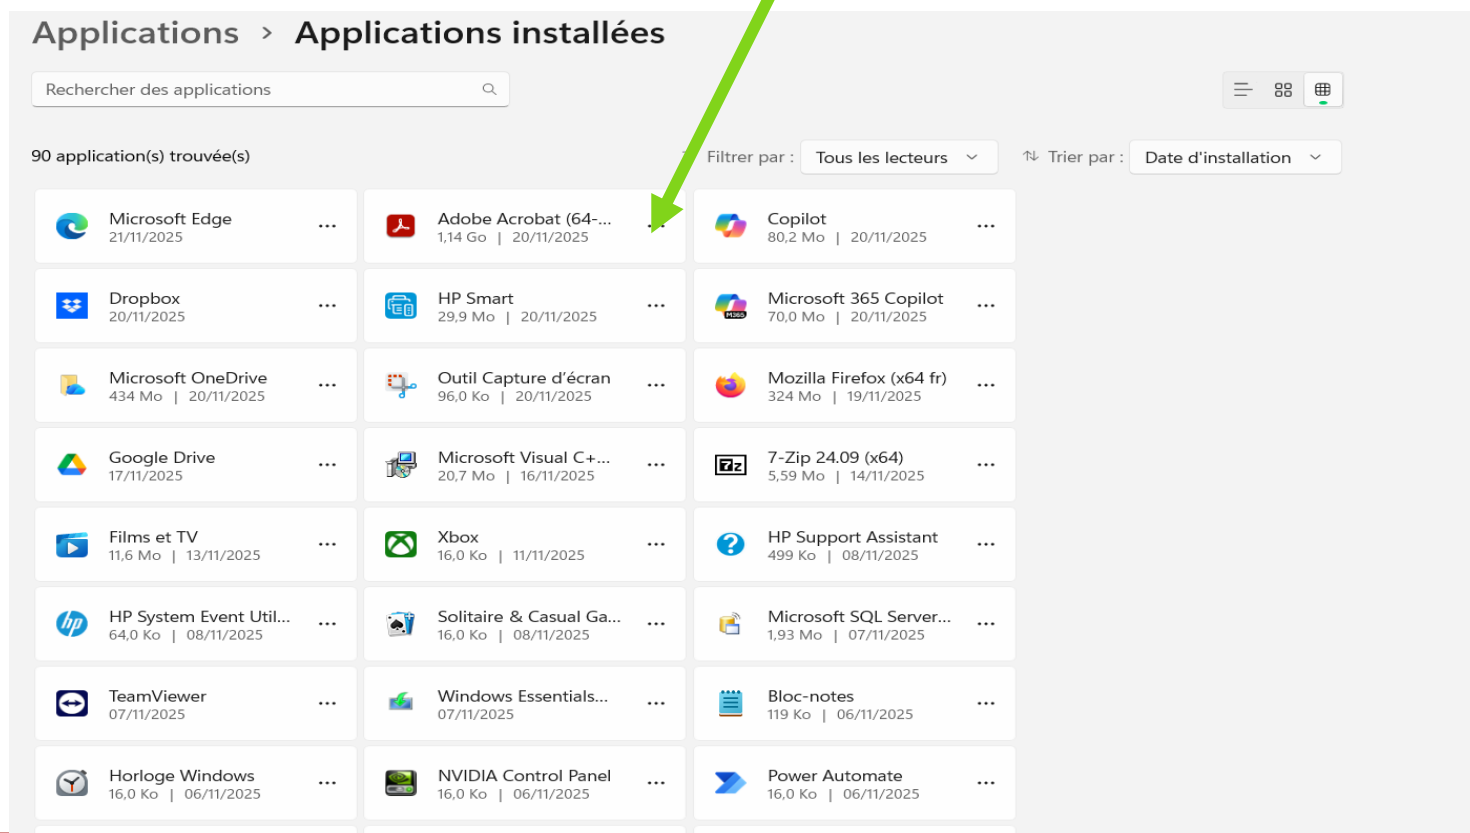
Applications > Applications installées

Rechercher des applications

90 application(s) trouvée(s)

Filtrer par : Tous les lecteurs

Trier par : Date d'installation

Microsoft Edge
21/11/2025

Adobe Acrobat (64-...
1,14 Go | 20/11/2025

Copilot
80,2 Mo | 20/11/2025

Dropbox
20/11/2025

HP Smart
29,9 Mo | 20/11/2025

Microsoft 365 Copilot
70,0 Mo | 20/11/2025

Microsoft OneDrive
434 Mo | 20/11/2025

Outil Capture d'écran
96,0 Ko | 20/11/2025

Mozilla Firefox (x64 fr)
324 Mo | 19/11/2025

Google Drive
17/11/2025

Microsoft Visual C+...
20,7 Mo | 16/11/2025

7-Zip 24.09 (x64)
5,59 Mo | 14/11/2025

Films et TV
11,6 Mo | 13/11/2025

Xbox
16,0 Ko | 11/11/2025

HP Support Assistant
499 Ko | 08/11/2025

HP System Event Util...
64,0 Ko | 08/11/2025

Solitaire & Casual Ga...
16,0 Ko | 08/11/2025

Microsoft SQL Server...
1,93 Mo | 07/11/2025

TeamViewer
07/11/2025

Windows Essentials...
07/11/2025

Bloc-notes
119 Ko | 06/11/2025

Horloge Windows
16,0 Ko | 06/11/2025

NVIDIA Control Panel
16,0 Ko | 06/11/2025

Power Automate
16,0 Ko | 06/11/2025